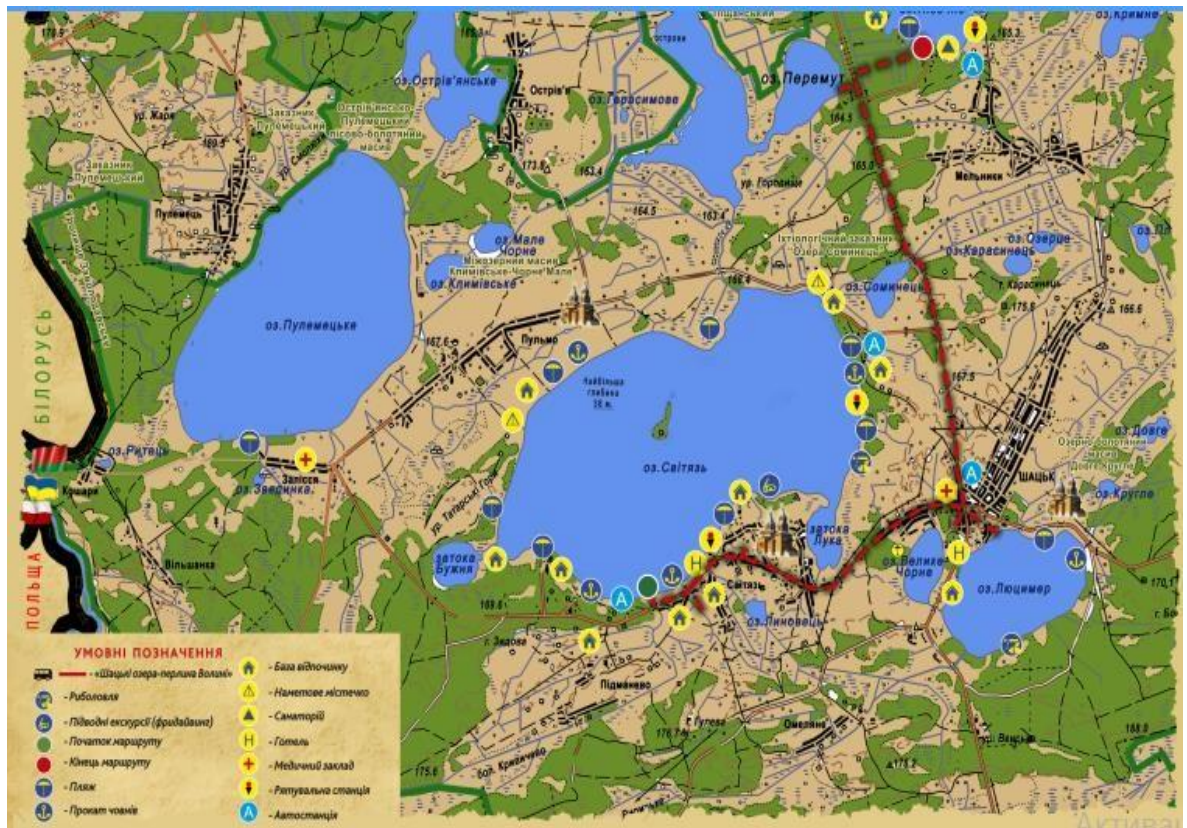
оз. Кримне
оз. Острів'янське
Острів'я
оз. Герасимова
оз. Перемут
Мельники
ур. Жари
Заказник Пулемецький
Острів'янсько-Пулемецький лісово-болотний масив
Заказник Пулемецький
Пулемець
ур. Городище
оз. Мале Чорне
Міжозерний масив Климівсько-Чорне Мале
оз. Климівське
Іхтіологічний заказник Озеро Соминець
оз. Карасинець
оз. Озерце
оз. Соминець
оз. Пулемецьке
Пульмо
Найбільша глибина 58 м.
оз. Світязь
БІЛОРУСЬ
оз. Риточ
Кошари
Залісся
оз. Звериння
ур. Татарська Гора
Шацьк
Озерно-болотний масив Довге
оз. Довге
оз. Кругле
затока Лука
оз. Велике Чорне
оз. Люцимер
затока Бужня
Вільшанка
Світязь
оз. Линовець
ПОЛЬЩА
Підманово
Омеляне
УМОВНІ ПОЗНАЧЕННЯ
- «Шацькі озера-перлина Волині»
- Риболовля
- Підводні екскурсії (фридайвінг)
- Початок маршруту
- Кінець маршруту
- Пляж
- Прокат човнів
- База відпочинку
- Наметове містечко
- Санаторій
- Готель
- Медичний заклад
- Рятувальна станція
- Автостанція